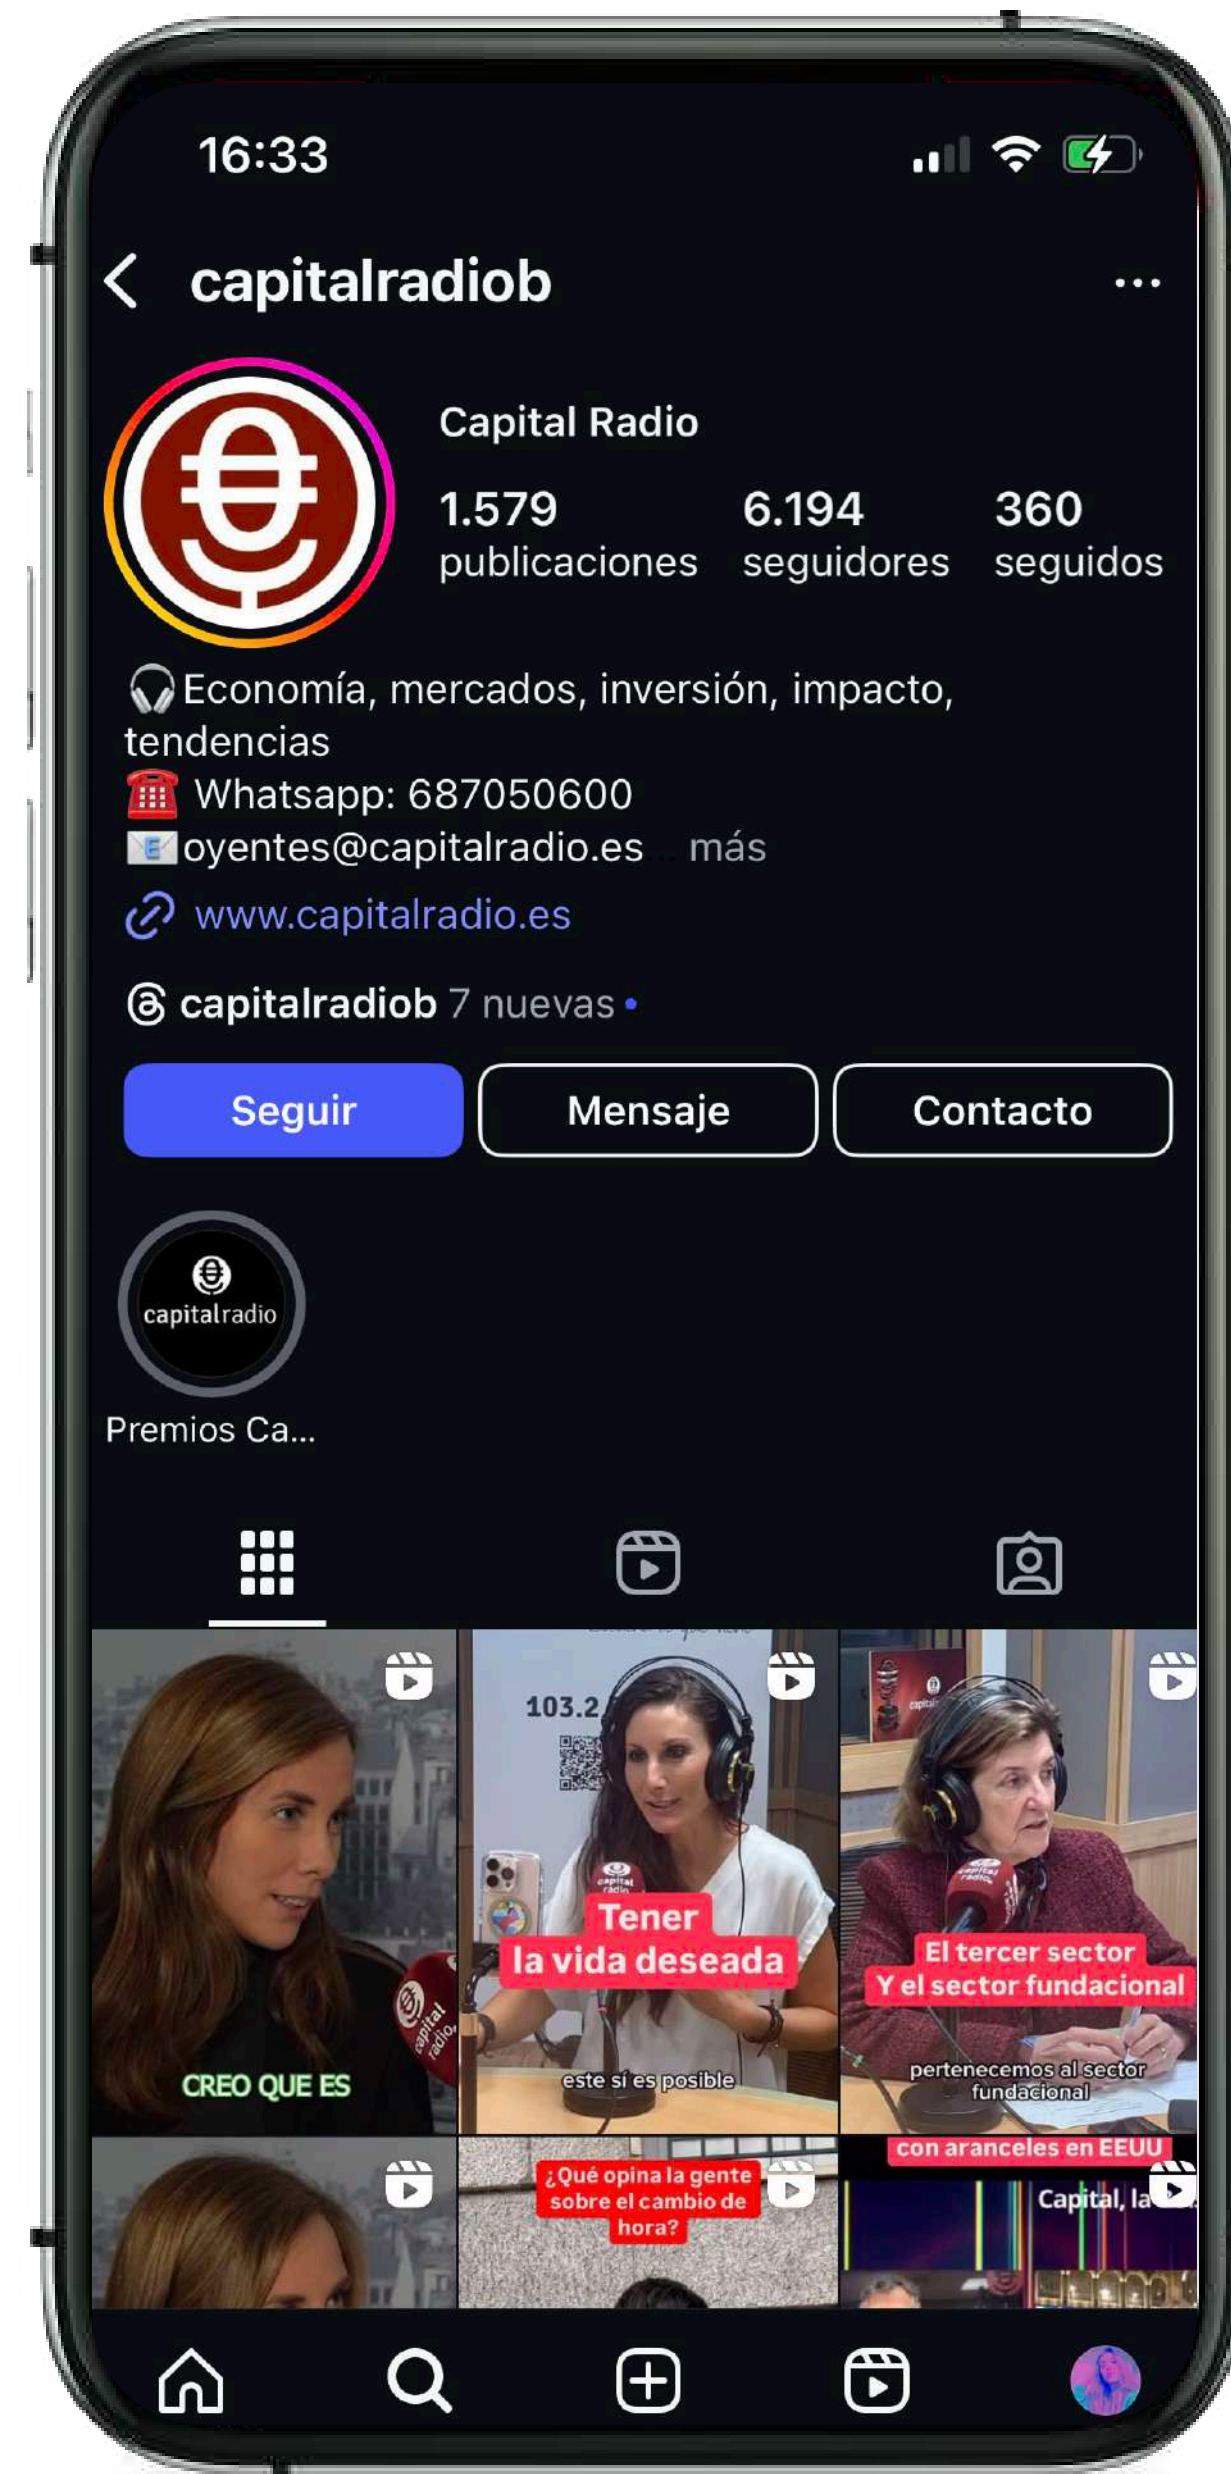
16:33

capitalradiob

Capital Radio

1.579 publicaciones

6.194 seguidores

360 seguidos

🎧Economía, mercados, inversión, impacto, tendencias
☎️ Whatsapp: 687050600
📧oyentes@capitalradio.es ... más

www.capitalradio.es

capitalradiob 7 nuevas

Seguir

Mensaje

Contacto

capitalradio

Premios Ca...

CREO QUE ES

103.2

Tener la vida deseada

este sí es posible

El tercer sector Y el sector fundacional

pertenecemos al sector fundacional

con aranceles en EEUU

¿Qué opina la gente sobre el cambio de hora?

Capital, la